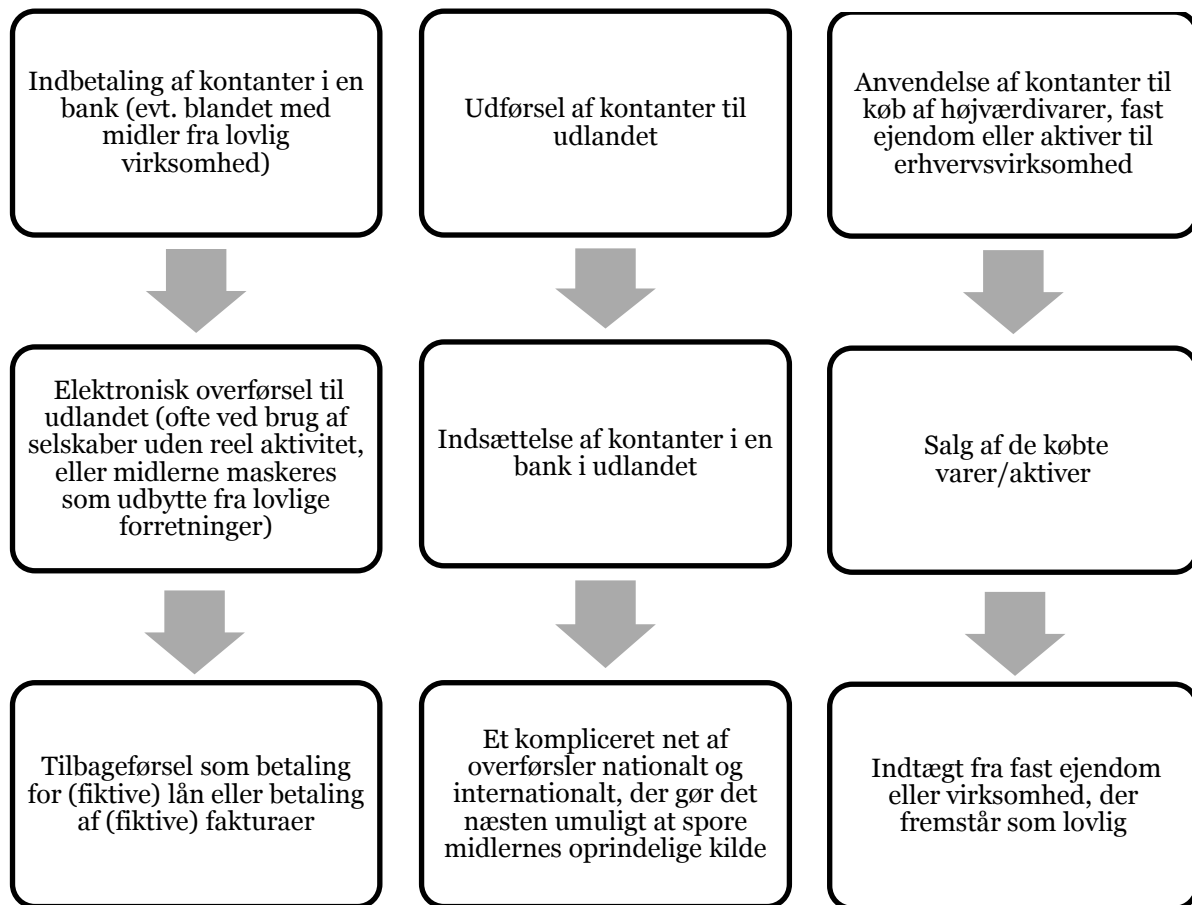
Indbetaling af kontanter i en bank (evt. blandet med midler fra lovlig virksomhed)

Elektronisk overførsel til udlandet (ofte ved brug af selskaber uden reel aktivitet, eller midlerne maskeres som udbytte fra lovlige forretninger)

Tilbageførsel som betaling for (fiktive) lån eller betaling af (fiktive) fakturaer

Udførsel af kontanter til udlandet

Indsættelse af kontanter i en bank i udlandet

Et kompliceret net af overførsler nationalt og internationalt, der gør det næsten umuligt at spore midlernes oprindelige kilde

Anvendelse af kontanter til køb af højværdivarer, fast ejendom eller aktiver til erhvervsvirksomhed

Salg af de købte varer/aktiver

Indtægt fra fast ejendom eller virksomhed, der fremstår som lovlig